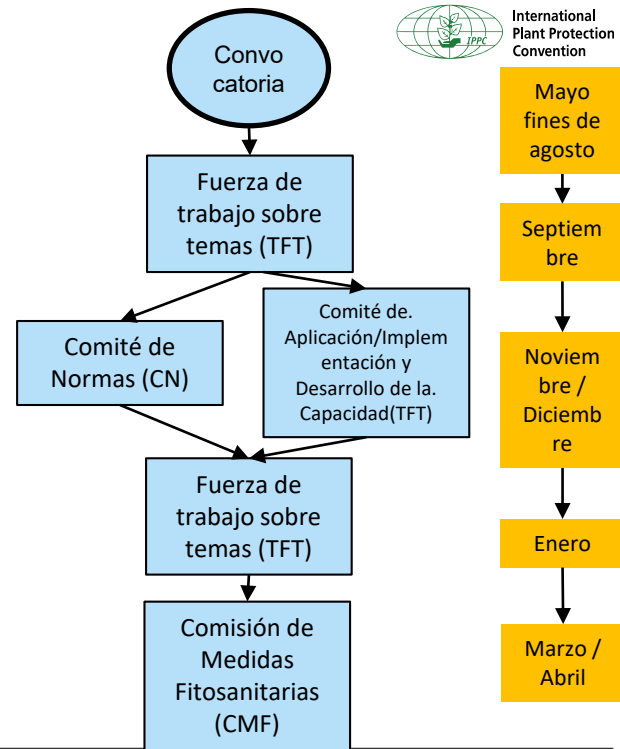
IPPC

International Plant Protection Convention

Convo catoria

Fuerza de trabajo sobre temas (TFT)

Comité de Normas (CN)

Comité de. Aplicación/Implem entación y Desarrollo de la. Capacidad(TFT)

Fuerza de trabajo sobre temas (TFT)

Comisión de Medidas Fitosanitarias (CMF)

Mayo fines de agosto

Septiem bre

Noviem bre / Diciemb re

Enero

Marzo / Abril